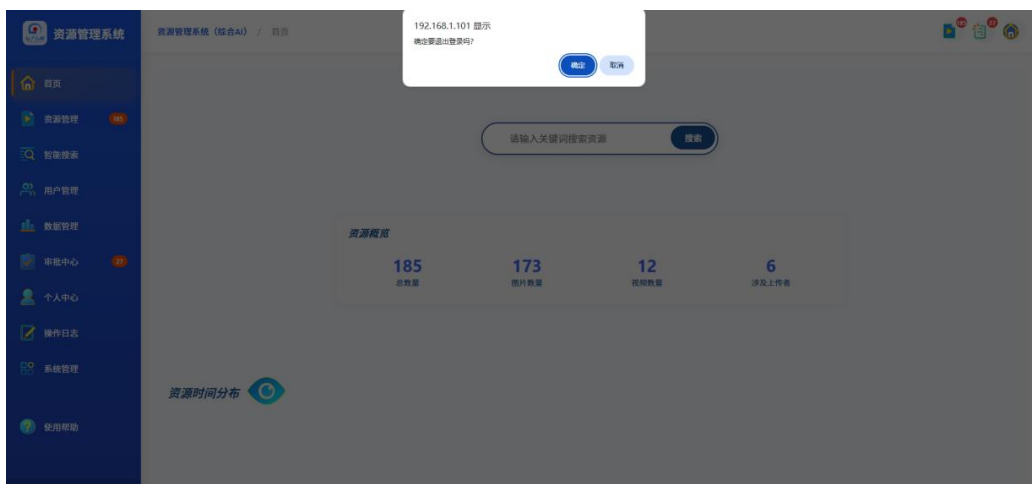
资源管理系统

资源管理系统（综合AI） / 首页

192.168.1.101 显示
确定要退出登录吗?
确定 取消

首页
资源管理 185
智能搜索
用户管理
数据管理
审批中心 27
个人中心
操作日志
系统管理
使用帮助

请输入关键词搜索资源 搜索

资源概览

| 185 | 173 | 12 | 6 |
|---|---|---|---|
| 总数量 | 图片数量 | 视频数量 | 涉及上传者 |

资源时间分布